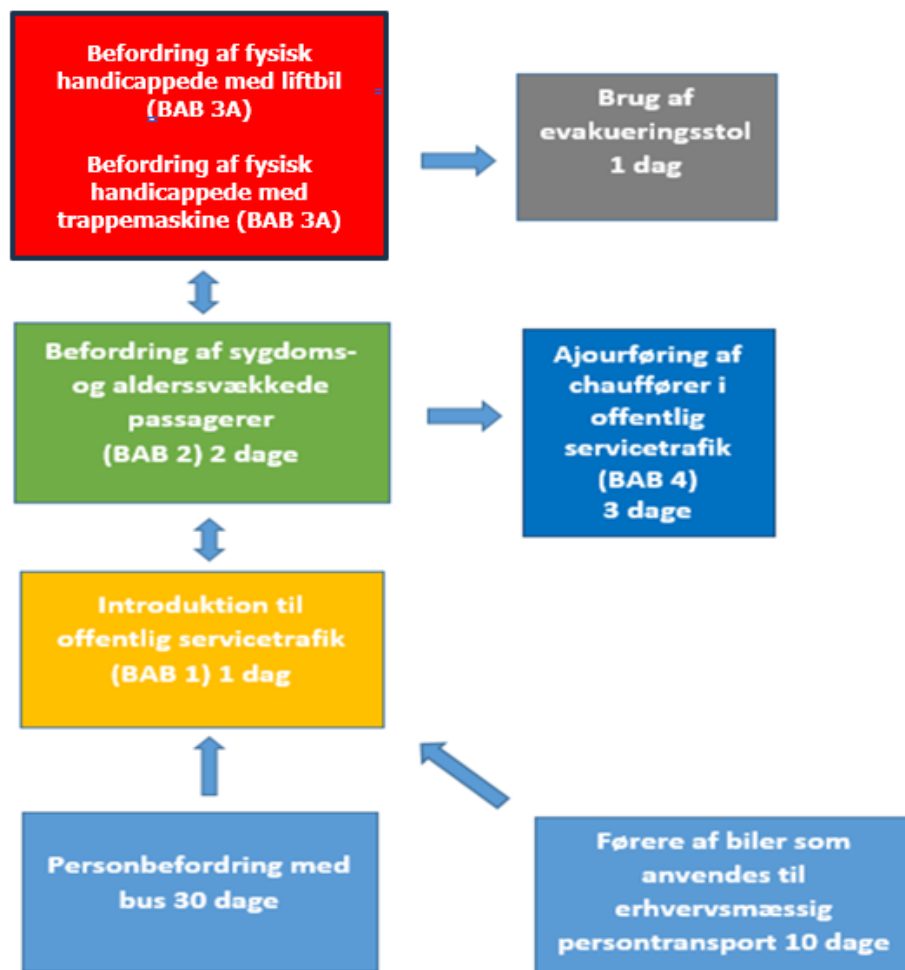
Befordring af fysisk handicappede med liftbil (BAB 3A)

Befordring af fysisk handicappede med trappemaskine (BAB 3A)

Brug af evakueringsstol 1 dag

Befordring af sygdoms- og alderssvækkede passagerer (BAB 2) 2 dage

Ajourføring af chauffører i offentlig servicetrafik (BAB 4) 3 dage

Introduktion til offentlig servicetrafik (BAB 1) 1 dag

Personbefordring med bus 30 dage

Førere af biler som anvendes til erhvervsmæssig persontransport 10 dage